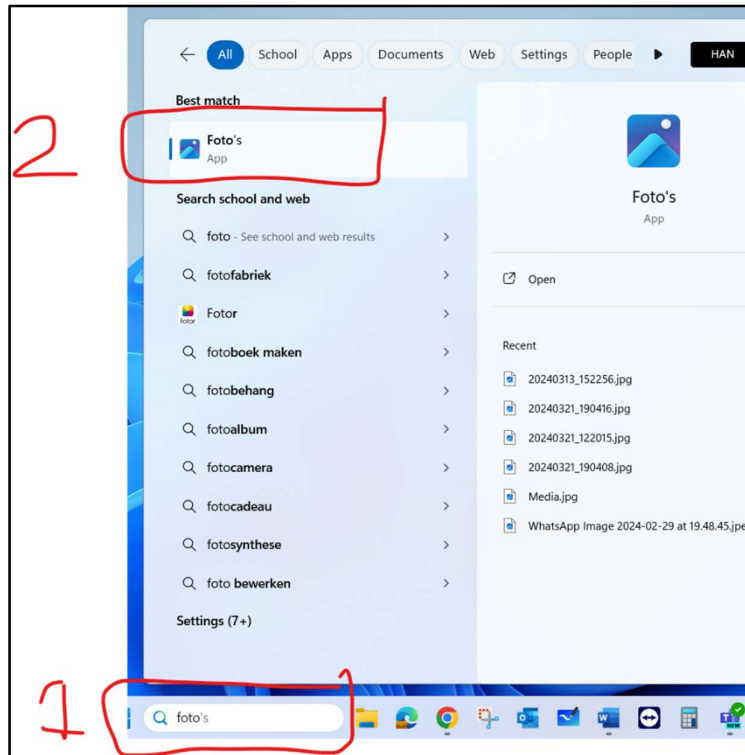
All School Apps Documents Web Settings People HAN

Best match

2

Foto's
App

Search school and web

foto - See school and web results

fotofabriek

Fotor

fotoboek maken

fotobehang

fotoalbum

fotocamera

fotocadeau

fotosynthese

foto bewerken

Settings (7+)

Foto's
App

Open

Recent

20240313_152256.jpg

20240321_190416.jpg

20240321_122015.jpg

20240321_190408.jpg

Media.jpg

WhatsApp Image 2024-02-29 at 19.48.45.jpe

1

foto's

NEW